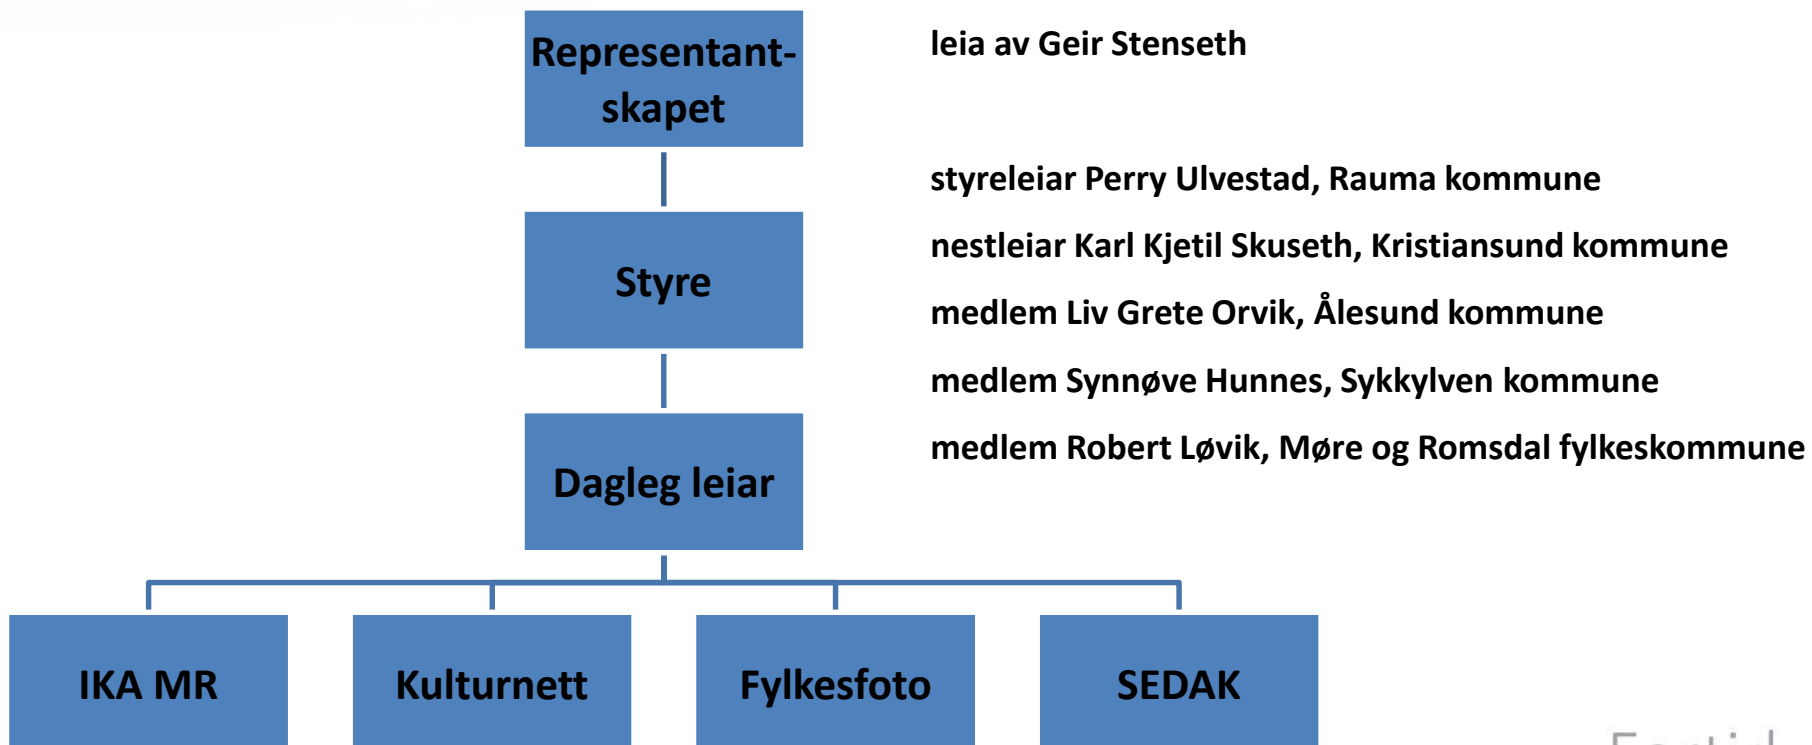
Representantskapet

leia av Geir Stenseth

Styre

styreleiar Perry Ulvestad, Rauma kommune

nestleiar Karl Kjetil Skuseth, Kristiansund kommune

medlem Liv Grete Orvik, Ålesund kommune

medlem Synnøve Hunnes, Sykkylven kommune

medlem Robert Løvik, Møre og Romsdal fylkeskommune

Dagleg leiar

IKA MR

Kulturnett

Fylkesfoto

SEDAK

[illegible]